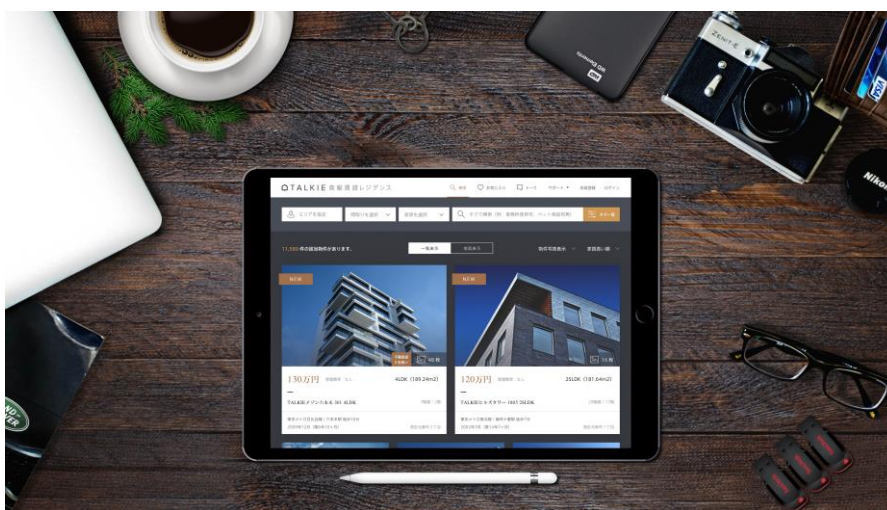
TALKIE 高級賃貸レジデンス

エリアを選択

11,580 件の賃貸物件があります。

一覧表示

NEW

130万円

4LDK (189.24m2)

TALKIEレジデンス 301 4LDK

NEW

120万円

3SLDK (181.64m2)

TALKIEレジデンスタワー 1801 3SLDK

ZENIT-E

Nikon